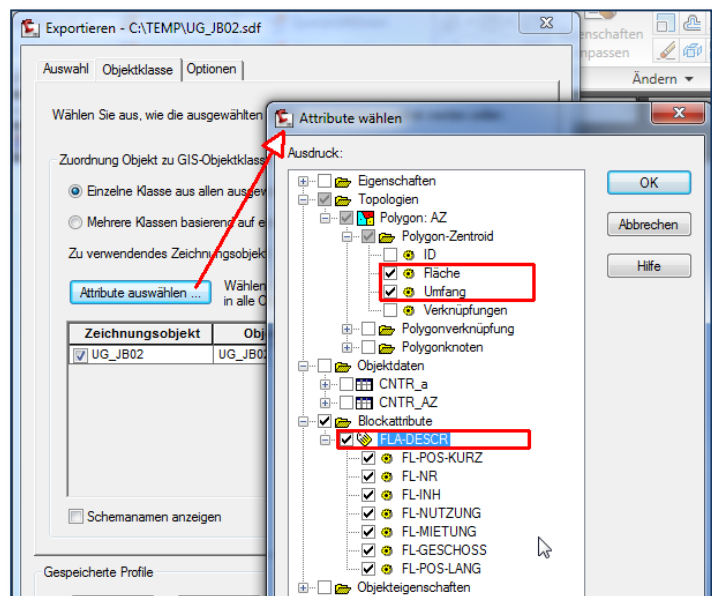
Exportieren - C:\TEMP\UG_JB02.sdf

enschaften
npassen
Ändern ▾

Auswahl | Objektklasse | Optionen

Wählen Sie aus, wie die ausgewählten

Zuordnung Objekt zu GIS-Objektklass

Einzelne Klasse aus allen ausgev

Mehrere Klassen basierend auf e

Zu verwendendes Zeichnungsobjekt

Attribute auswählen ...

Wählen
in alle O

| Zeichnungsobjekt | Obj |
|---|---|
| UG_JB02 | UG_JB0 |

Schemanamen anzeigen

Gespeicherte Profile

Attribute wählen

Ausdruck:

Eigenschaften
Topologien
Polygon: AZ
Polygon-Zentroid
ID
Fläche
Umfang
Verknüpfungen
Polygonverknüpfung
Polygonknoten
Objektdaten
CNTR_a
CNTR_AZ
Blockattribute
FLA-DESCR
FL-POS-KURZ
FL-NR
FL-INH
FL-NUTZUNG
FL-MIETUNG
FL-GESCHOSS
FL-POS-LANG
Objekteigenschaften

OK
Abbrechen
Hilfe